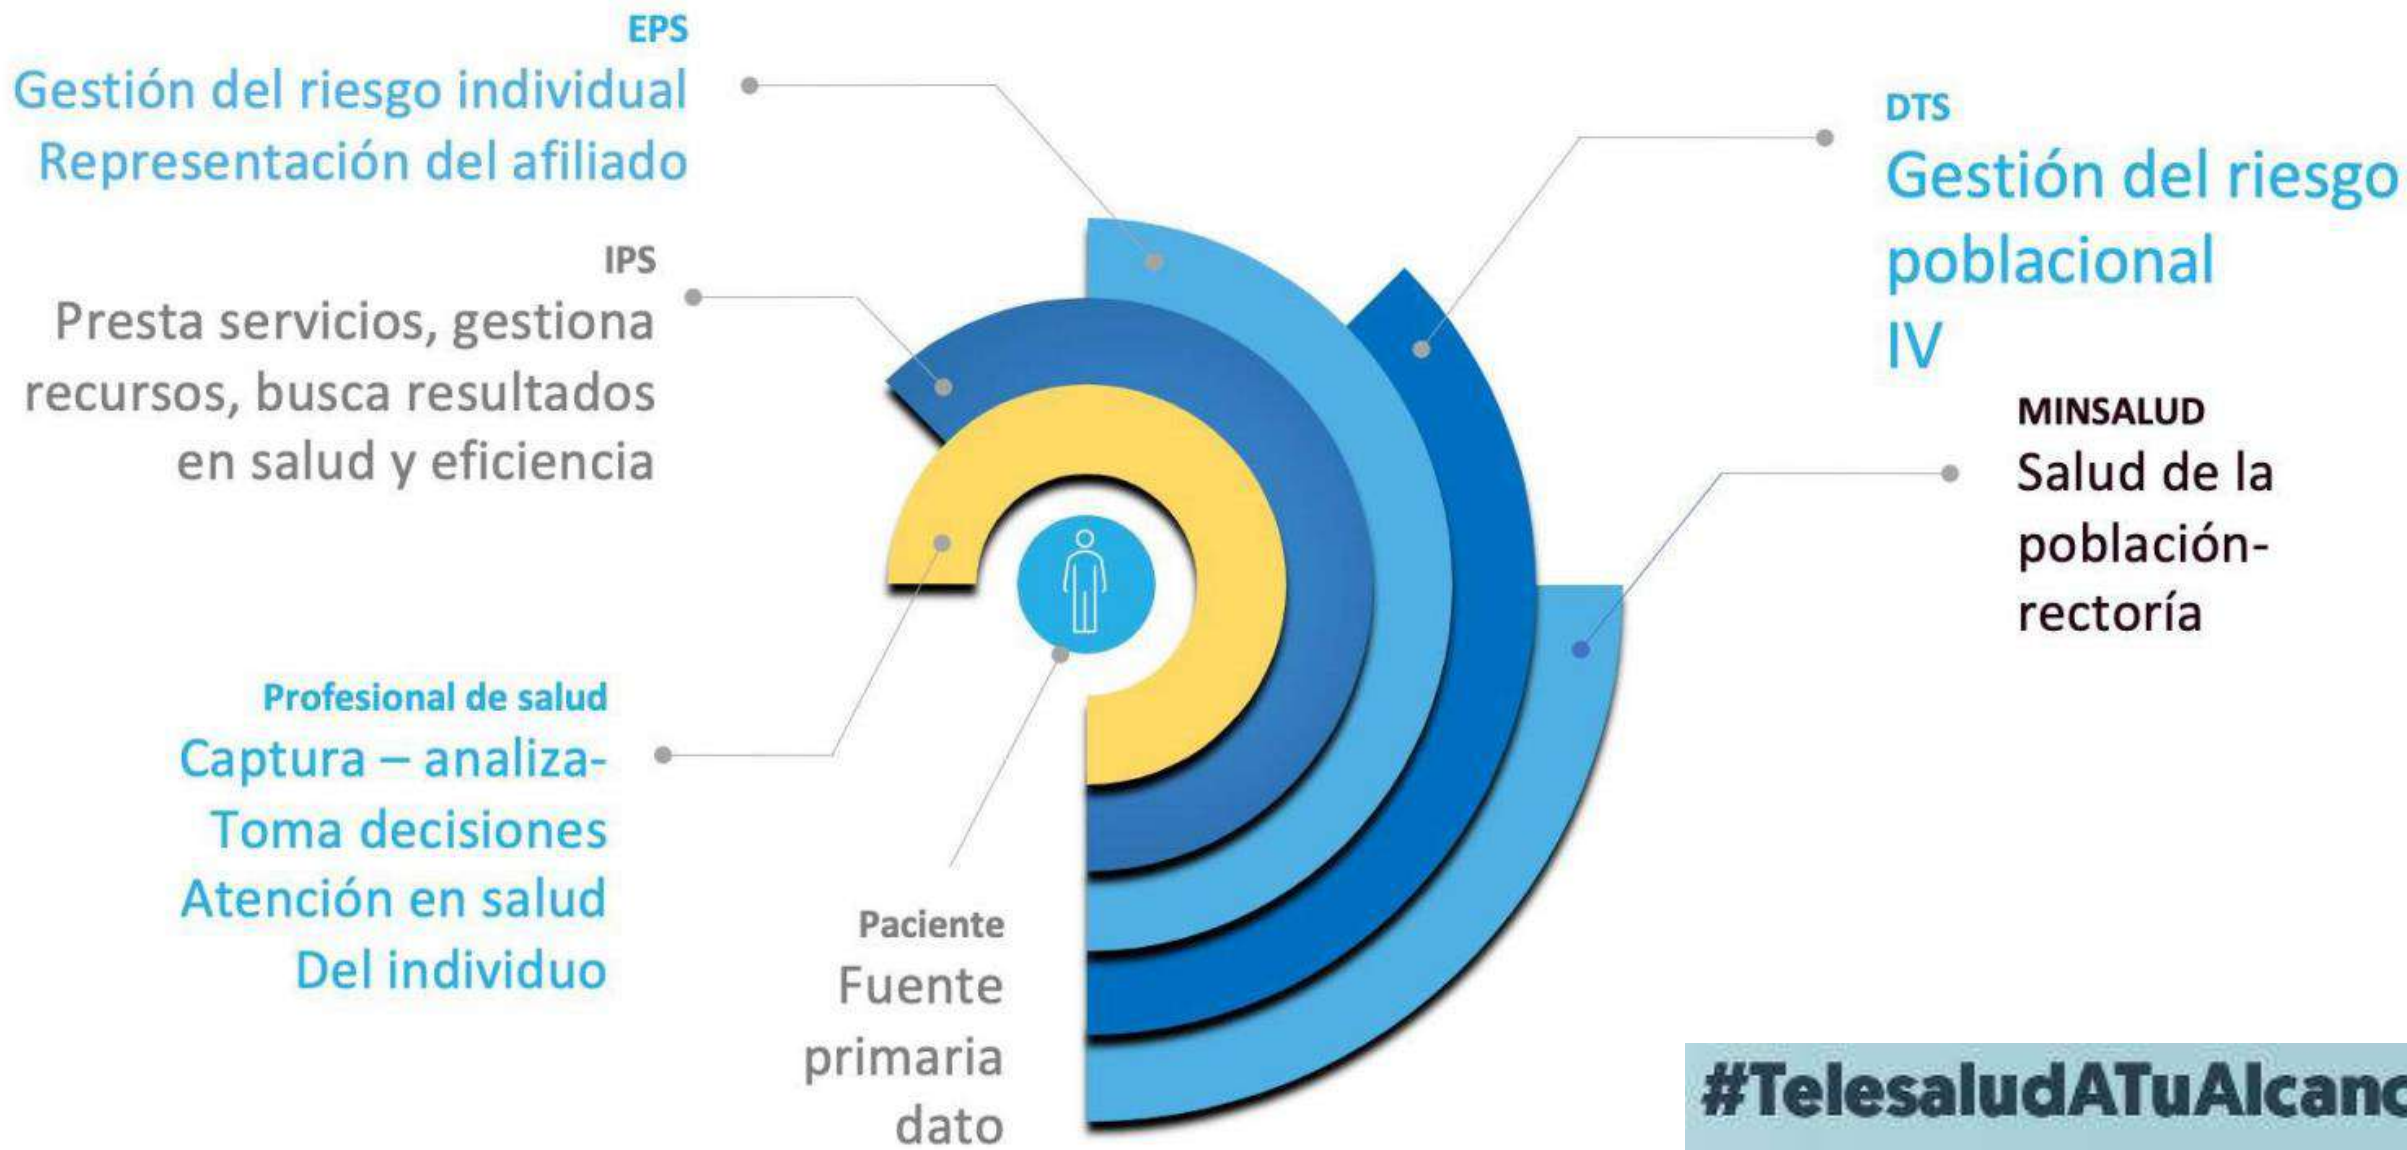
EPS
Gestión del riesgo individual
Representación del afiliado

DTS
Gestión del riesgo
poblacional
IV

IPS
Presta servicios, gestiona recursos, busca resultados en salud y eficiencia

MINSALUD
Salud de la población-rectoría

Profesional de salud
Captura – analiza-
Toma decisiones
Atención en salud
Del individuo

Paciente
Fuente
primaria
dato

#TelesaludATuAlcanc